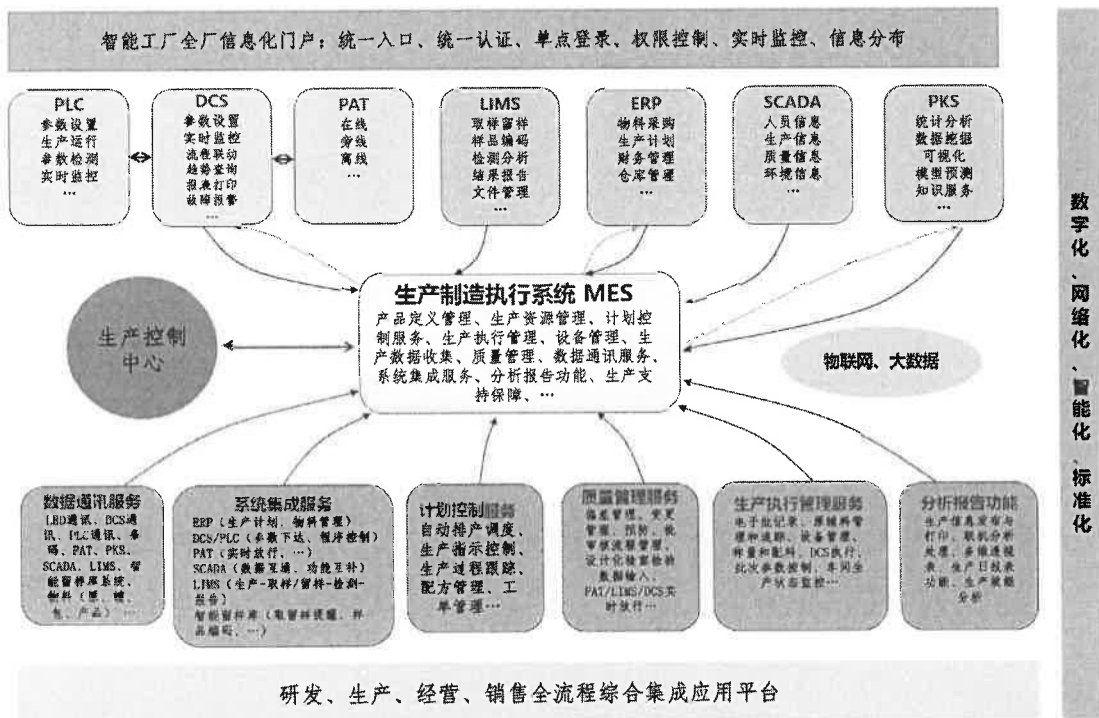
智能工厂全厂信息化门户：统一入口、统一认证、单点登录、权限控制、实时监控、信息分布

PLC
参数设置
生产运行
参数检测
实时监控
…

DCS
参数设置
实时监控
流程联动
趋势查询
报表打印
故障报警
…

PAT
在线
旁线
离线
…

LIMS
取样留样
样品编码
检测分析
结果报告
文件管理
…

ERP
物料采购
生产计划
财务管理
仓库管理
…

SCADA
人员信息
生产信息
质量信息
环境信息
…

PKS
统计分析
数据挖掘
可视化
模型预测
知识服务
…

生产控制中心

生产制造执行系统 MES
产品定义管理、生产资源管理、计划控制服务、生产执行管理、设备管理、生产数据收集、质量管理、数据通讯服务、系统集成服务、分析报告功能、生产支持保障、…

物联网、大数据

数据通讯服务
LED通讯、DCS通讯、PLC通讯、条码、PAT、PKS、SCADA、LIMS、智能留样库系统、物料（原、辅、包、产品）…

系统集成服务
ERP（生产计划、物料管理）
DCS/PLC（参数下达、程序控制）
PAT（实时放行、…）
SCADA（数据互通、功能互补）
LIMS（生产-取样/留样-检测-报告）
智能留样库（取留样提醒、样品编码、…）

计划控制服务
自动排产调度、生产指示控制、生产过程跟踪、配方管理、工单管理…

质量管理服务
偏差管理、变更管理、预防、纠正措施管理、设计化批量数据输入、PAT/LIMS/DCS实时放行…

生产执行管理服务
电子批记录、原辅料管理和追踪、设备管理、称量和配料、DCS执行、批次参数控制、车间生产状态监控…

分析报告功能
生产信息发布与打印、联机分析处理、多维透视表、生产日报表功能、生产数据分析

研发、生产、经营、销售全流程综合集成应用平台

数字化、网络化、智能化、标准化